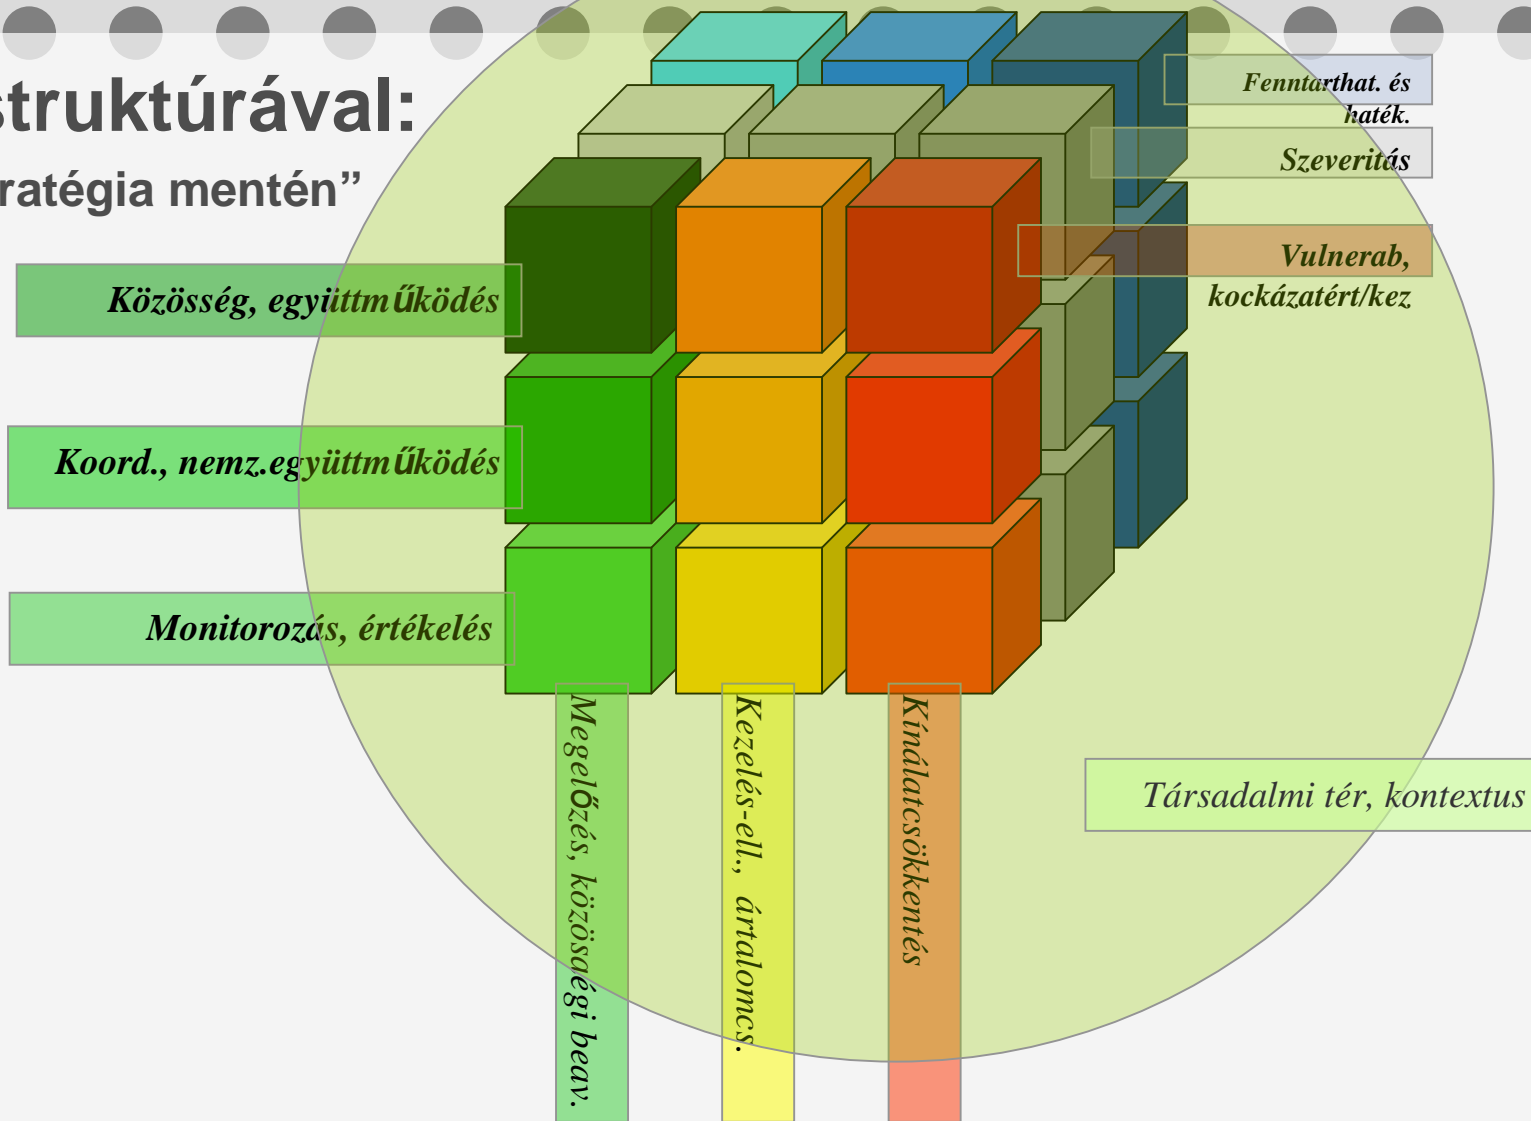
struktúrával:

ratégia mentén”

Fenntarthat. és haték.

Szeveritás

Vulnerab, kockázatért/kez

Közösség, együttműködés

Koord., nemz.együttműködés

Monitorozás, értékelés

Megelőzés, közösségi beav.

Kezelés-ell., ártalomcs.

Kínálatcsökkentés

Társadalmi tér, kontextus